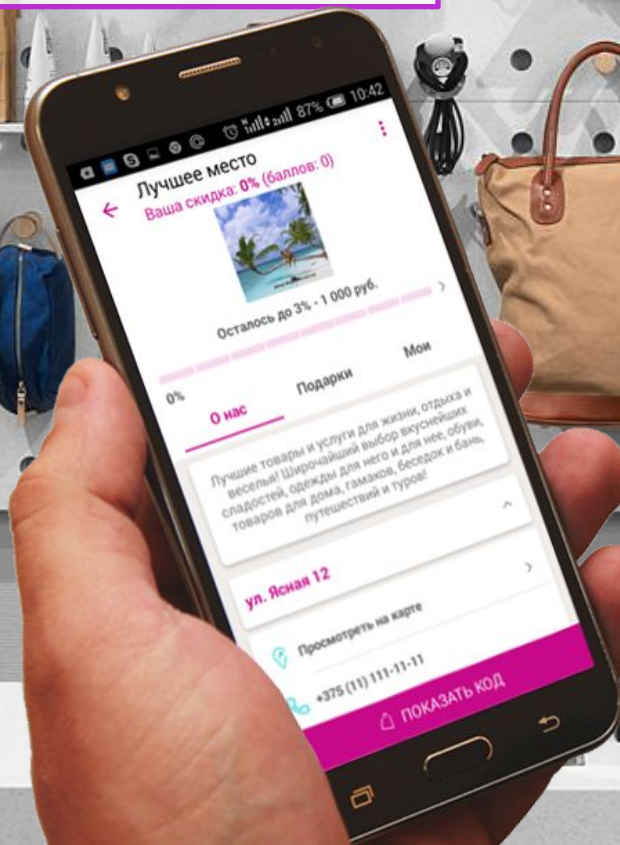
87% 10:42

Лучшее место
Ваша скидка: 0% (баллов: 0)

Осталось до 3% - 1 000 руб.

0%

О нас

Подарки

Мои

Лучшие товары и услуги для жизни, отдыха и веселья! Широчайший выбор вкуснейших сладостей, одежды для него и для нее, обуви, товаров для дома, гамаков, беседок и бань, путешествий и туров!

ул. Ясная 12

Просмотреть на карте

+375 (11) 111-11-11

ПОКАЗАТЬ КОД